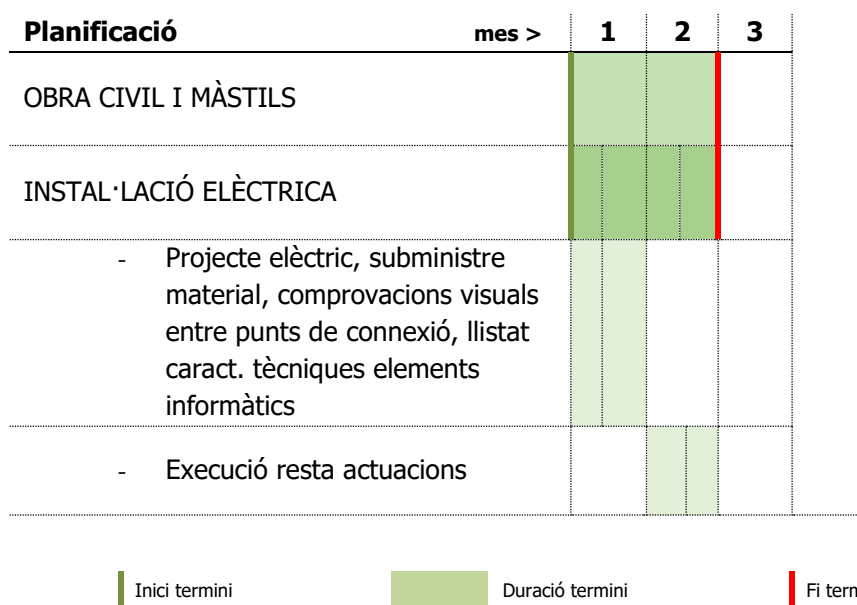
| Planificació mes > | 1 | 2 | 3 |
|---|---|---|---|
| OBRA CIVIL I MÀSTILS | | | |
| INSTAL·LACIÓ ELÈCTRICA | | | |
| - Projecte elèctric, subministre material, comprovacions visuals entre punts de connexió, llistat caract. tècniques elements informàtics | | | |
| - Execució resta actuacions | | | |

Inici termini

Duració termini

Fi tern